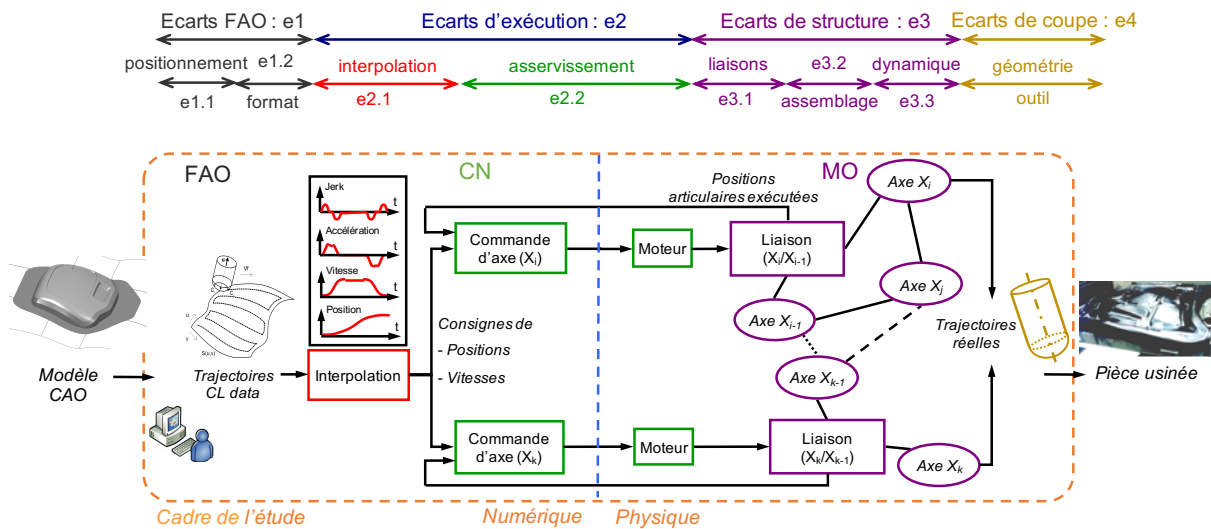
Ecarts FAO : e1
Ecarts d'exécution : e2
Ecarts de structure : e3
Ecarts de coupe : e4

positionnement
e1.2
interpolation
asservissement
liaisons
e3.2
dynamique
géométrie

e1.1
format
e2.1
e2.2
e3.1
assemblage
e3.3
outil

FAO
CN
MO

Jerk
t
Accélération
t
Vitesse
t
Position
t

Positions articulaires exécutées

Axe $X_i$

Commande d'axe ($X_i$)
Moteur
Liaison ($X_i$/$X_{i-1}$)

Axe $X_j$

Modèle CAO
Trajectoires CL data
Interpolation

Consignes de
- Positions
- Vitesses

Axe $X_{i-1}$
Trajectoires réelles
Axe $X_{k-1}$
Pièce usinée

Commande d'axe ($X_k$)
Moteur
Liaison ($X_k$/$X_{k-1}$)
Axe $X_k$

Cadre de l'étude
Numérique
Physique